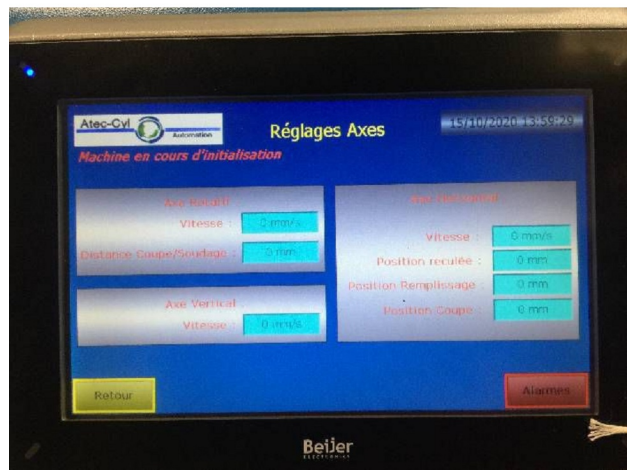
Atec-Cyl
Automation

Réglages Axes

15/10/2020 13:59:29

Machine en cours d'initialisation

Axe Rotatif
Vitesse : 0 mm/s
Distance Coupe/Soudage : 0 mm

Axe Vertical
Vitesse : 0 mm/s

Axe Horizontal
Vitesse : 0 mm/s
Position reculée : 0 mm
Position Remplissage : 0 mm
Position Coupe : 0 mm

Retour

Alarmes

Beijer
ELECTRONICS